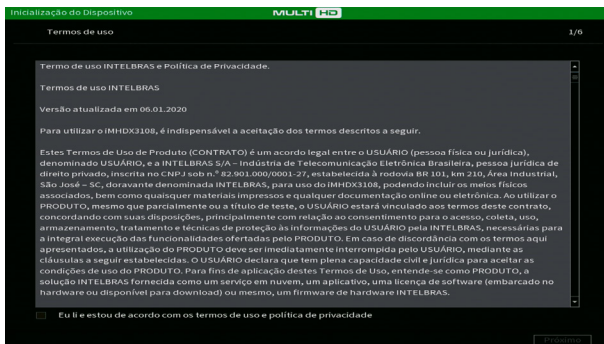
Inicialização do Dispositivo

MULTI HD

Termos de uso

1/6

Termo de uso INTELBRAS e Política de Privacidade.

Termos de uso INTELBRAS

Versão atualizada em 06.01.2020

Para utilizar o iMHDX3108, é indispensável a aceitação dos termos descritos a seguir.

Estes Termos de Uso de Produto (CONTRATO) é um acordo legal entre o USUÁRIO (pessoa física ou jurídica), denominado USUÁRIO, e a INTELBRAS S/A – Indústria de Telecomunicação Eletrônica Brasileira, pessoa jurídica de direito privado, inscrita no CNPJ sob n.º 82.901.000/0001-27, estabelecida à rodovia BR 101, km 210, Área Industrial, São José – SC, doravante denominada INTELBRAS, para uso do iMHDX3108, podendo incluir os meios físicos associados, bem como quaisquer materiais impressos e qualquer documentação online ou eletrônica. Ao utilizar o PRODUTO, mesmo que parcialmente ou a título de teste, o USUÁRIO estará vinculado aos termos deste contrato, concordando com suas disposições, principalmente com relação ao consentimento para o acesso, coleta, uso, armazenamento, tratamento e técnicas de proteção às informações do USUÁRIO pela INTELBRAS, necessárias para a integral execução das funcionalidades ofertadas pelo PRODUTO. Em caso de discordância com os termos aqui apresentados, a utilização do PRODUTO deve ser imediatamente interrompida pelo USUÁRIO, mediante as cláusulas a seguir estabelecidas. O USUÁRIO declara que tem plena capacidade civil e jurídica para aceitar as condições de uso do PRODUTO. Para fins de aplicação destes Termos de Uso, entende-se como PRODUTO, a solução INTELBRAS fornecida como um serviço em nuvem, um aplicativo, uma licença de software (embarcado no hardware ou disponível para download) ou mesmo, um firmware de hardware INTELBRAS.

Eu li e estou de acordo com os termos de uso e política de privacidade

Próximo